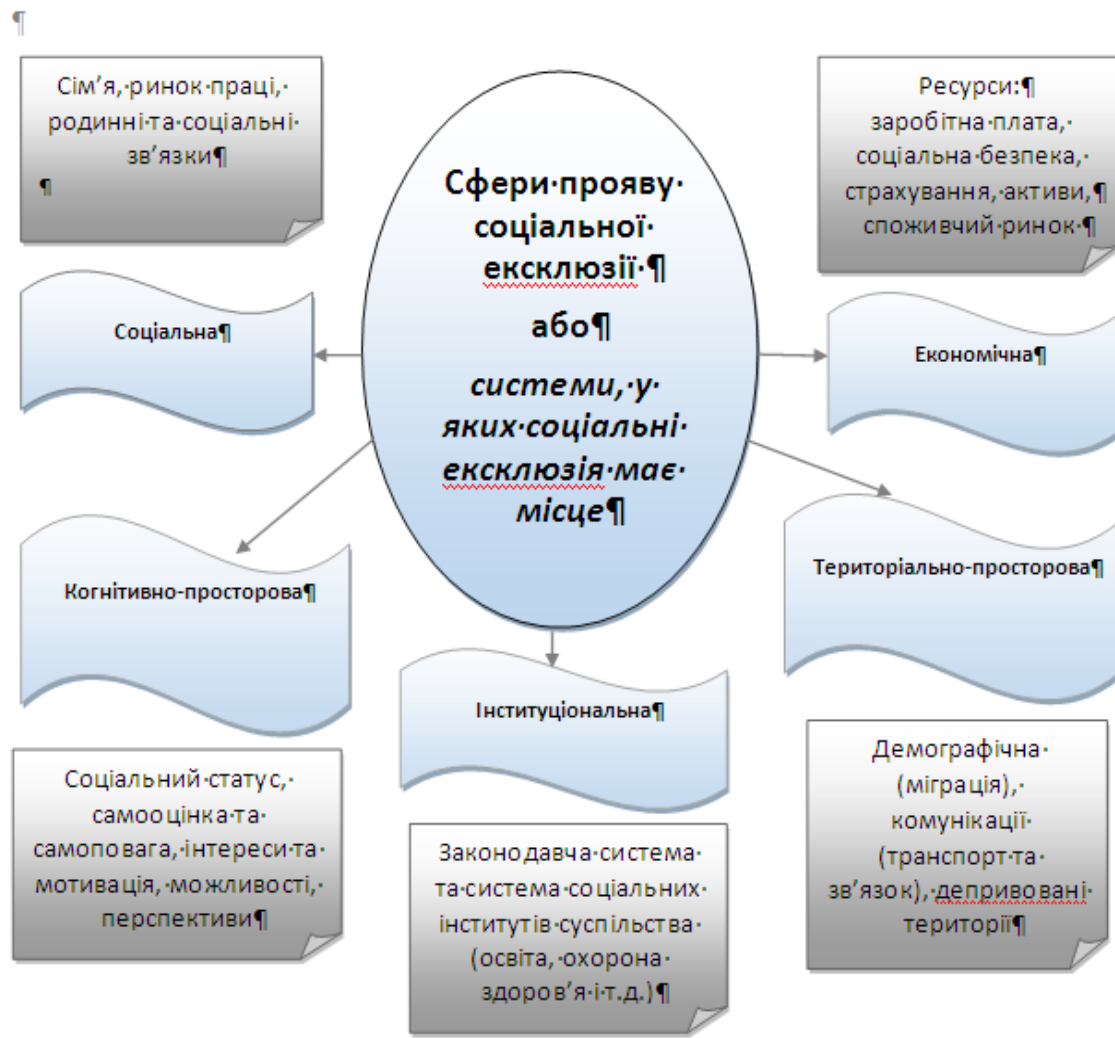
¶

Сім'я,·ринок·праці,·родинні·та·соціальні·зв'язки¶
¶

Ресурси:¶
заробітна·плата,·соціальна·безпека,·страхування,·активи,¶
споживчий·ринок·¶

Сфери·прояву·соціальної·ексклюзії·¶
або¶
системи,·у·яких·соціальні·ексклюзія·має·місце¶

Соціальна¶

Економічна¶

Когнітивно-просторова¶

Територіально-просторова¶

Інституціональна¶

Соціальний·статус,·самооцінка·та·самоповага,·інтереси·та·мотивація,·можливості,·перспективи¶

Законодавча·система·та·система·соціальних·інститутів·суспільства·(освіта,·охорона·здоров'я·і·т.д.)¶

Демографічна·(міграція),·комунікації·(транспорт·та·зв'язок),·депривовані·території¶